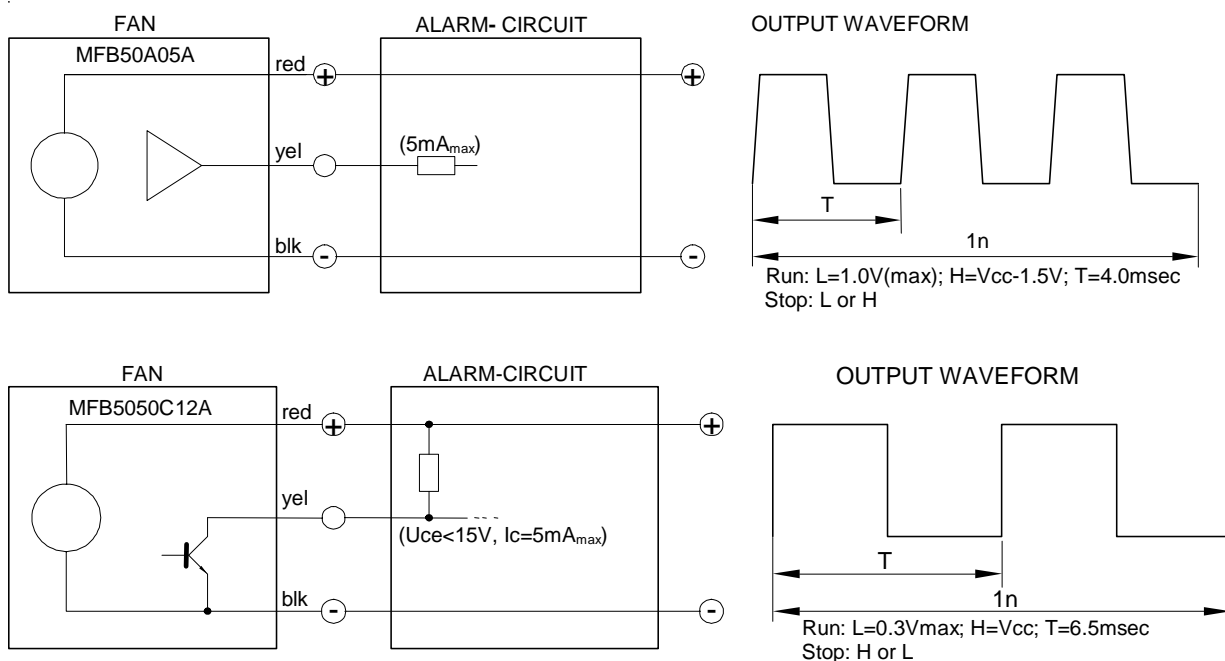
FAN

MFB50A05A

red

yel

blk

ALARM- CIRCUIT

(5mA$_{max}$)

OUTPUT WAVEFORM

T

1n

Run: L=1.0V(max); H=Vcc-1.5V; T=4.0msec
Stop: L or H

FAN

MFB5050C12A

red

yel

blk

ALARM-CIRCUIT

(Uce<15V, Ic=5mA$_{max}$)

OUTPUT WAVEFORM

T

1n

Run: L=0.3Vmax; H=Vcc; T=6.5msec
Stop: H or L